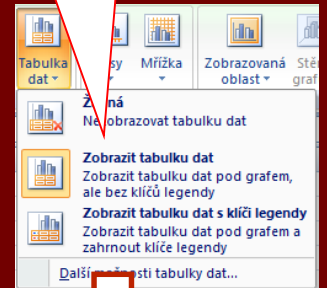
Tabulka dat
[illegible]sy
Mřížka
Zobrazovaná oblast
Stě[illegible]
graf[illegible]

Ž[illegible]ná
Ne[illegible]obrazovat tabulku dat

Zobrazit tabulku dat
Zobrazit tabulku dat pod grafem, ale bez klíčů legendy

Zobrazit tabulku dat s klíči legendy
Zobrazit tabulku dat pod grafem a zahrnout klíče legendy

Další m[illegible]osti tabulky dat...